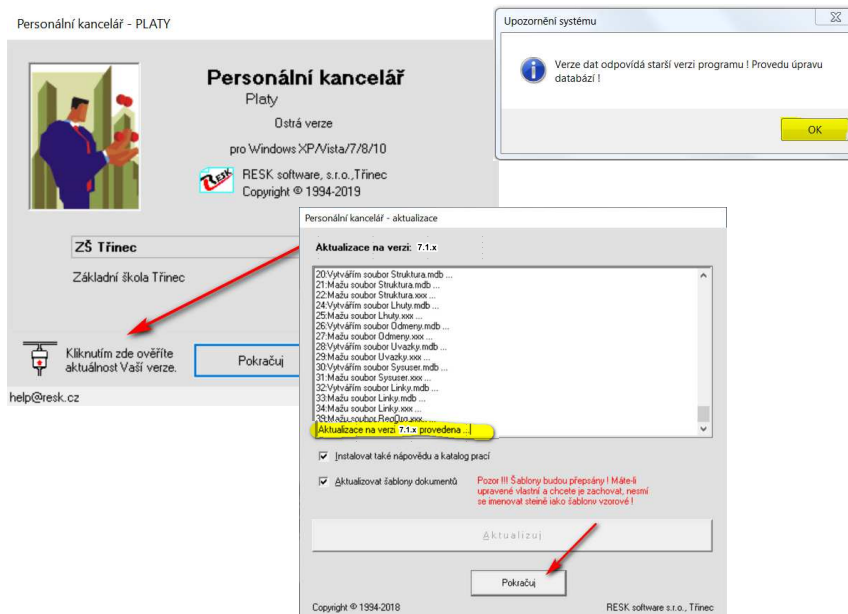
Personální kancelář - PLATY

Personální kancelář
Platy
Ostrá verze
pro Windows XP/Vista/7/8/10
RESK software, s.r.o.,Třinec
Copyright © 1994-2019

ZŠ Třinec
Základní škola Třinec

Kliknutím zde ověříte aktuálnost Vaší verze.

Pokračuj

help@resk.cz

Upozornění systému

Verze dat odpovídá starší verzi programu ! Provedu úpravu databází !

OK

Personální kancelář - aktualizace

Aktualizace na verzi: 7.1.x

20:Vytvářím soubor Struktura.mdb ...
21:Mažu soubor Struktura.mdb ...
22:Mažu soubor Struktura.xxx ...
24:Vytvářím soubor Lhuty.mdb ...
25:Mažu soubor Lhuty.xxx ...
26:Vytvářím soubor Odmeny.mdb ...
27:Mažu soubor Odmeny.xxx ...
28:Vytvářím soubor Uvazky.mdb ...
29:Mažu soubor Uvazky.xxx ...
30:Vytvářím soubor Sysuser.mdb ...
31:Mažu soubor Sysuser.xxx ...
32:Vytvářím soubor Linky.mdb ...
33:Mažu soubor Linky.mdb ...
34:Mažu soubor Linky.xxx ...
35:Mažu soubor RegOzn.xxx ...
Aktualizace na verzi 7.1.x provedena ...

Instalovat také nápovědu a katalog prací

Aktualizovat šablony dokumentů

Pozor !!! Šablony budou přepsány ! Máte-li upravené vlastní a chcete je zachovat, nesmí se jmenovat stejně jako šablony vzorové !

Aktualizuj

Pokračuj

Copyright © 1994-2018

RESK software s.r.o., Třinec